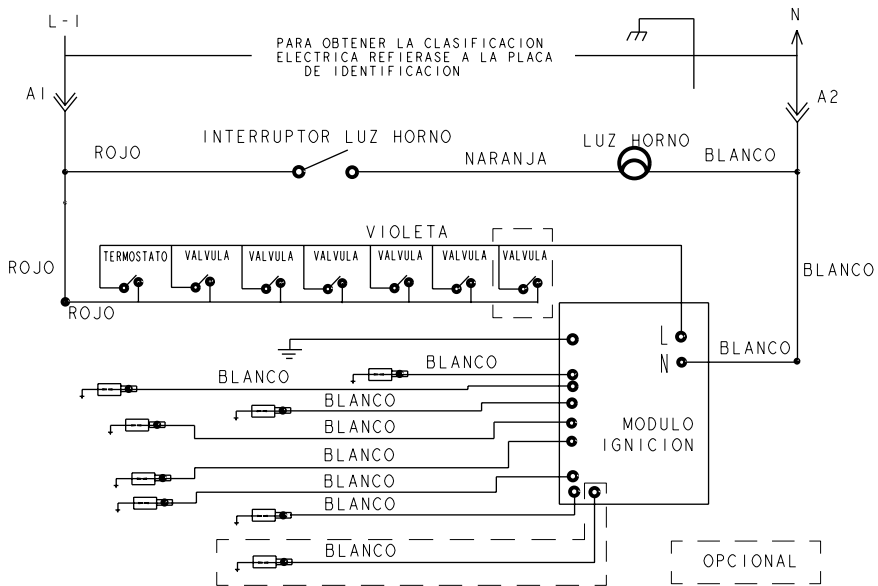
L-I

N

PARA OBTENER LA CLASIFICACION ELECTRICA REFIERASE A LA PLACA DE IDENTIFICACION

A1

A2

INTERRUPTOR LUZ HORNO

LUZ HORNO

ROJO

NARANJA

BLANCO

VIOLETA

TERMOSTATO

VALVULA

VALVULA

VALVULA

VALVULA

VALVULA

VALVULA

ROJO

BLANCO

ROJO

L

N

BLANCO

BLANCO

BLANCO

BLANCO

BLANCO

MODULO IGNICION

BLANCO

BLANCO

BLANCO

BLANCO

OPCIONAL